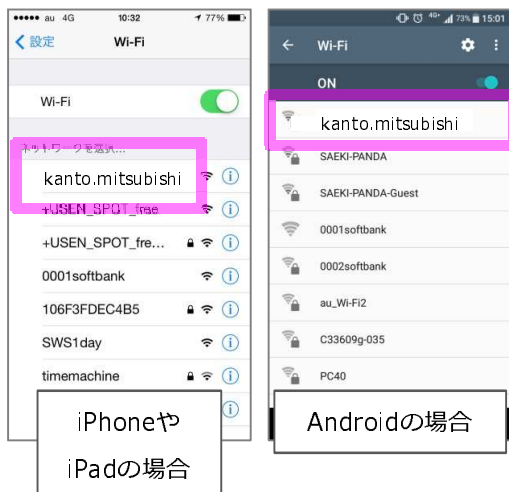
au 4G 10:32 77%
< 設定 Wi-Fi

Wi-Fi

ネットワークを選択...
kanto.mitsubishi
+USEN_SPOT_free
+USEN_SPOT_fre...
0001softbank
106F3FDEC4B5
SWS1day
timemachine

iPhoneや
iPadの場合

4G 73% 15:01
Wi-Fi
ON
kanto.mitsubishi
SAEKI-PANDA
SAEKI-PANDA-Guest
0001softbank
0002softbank
au_Wi-Fi2
C33609g-035
PC40

Androidの場合